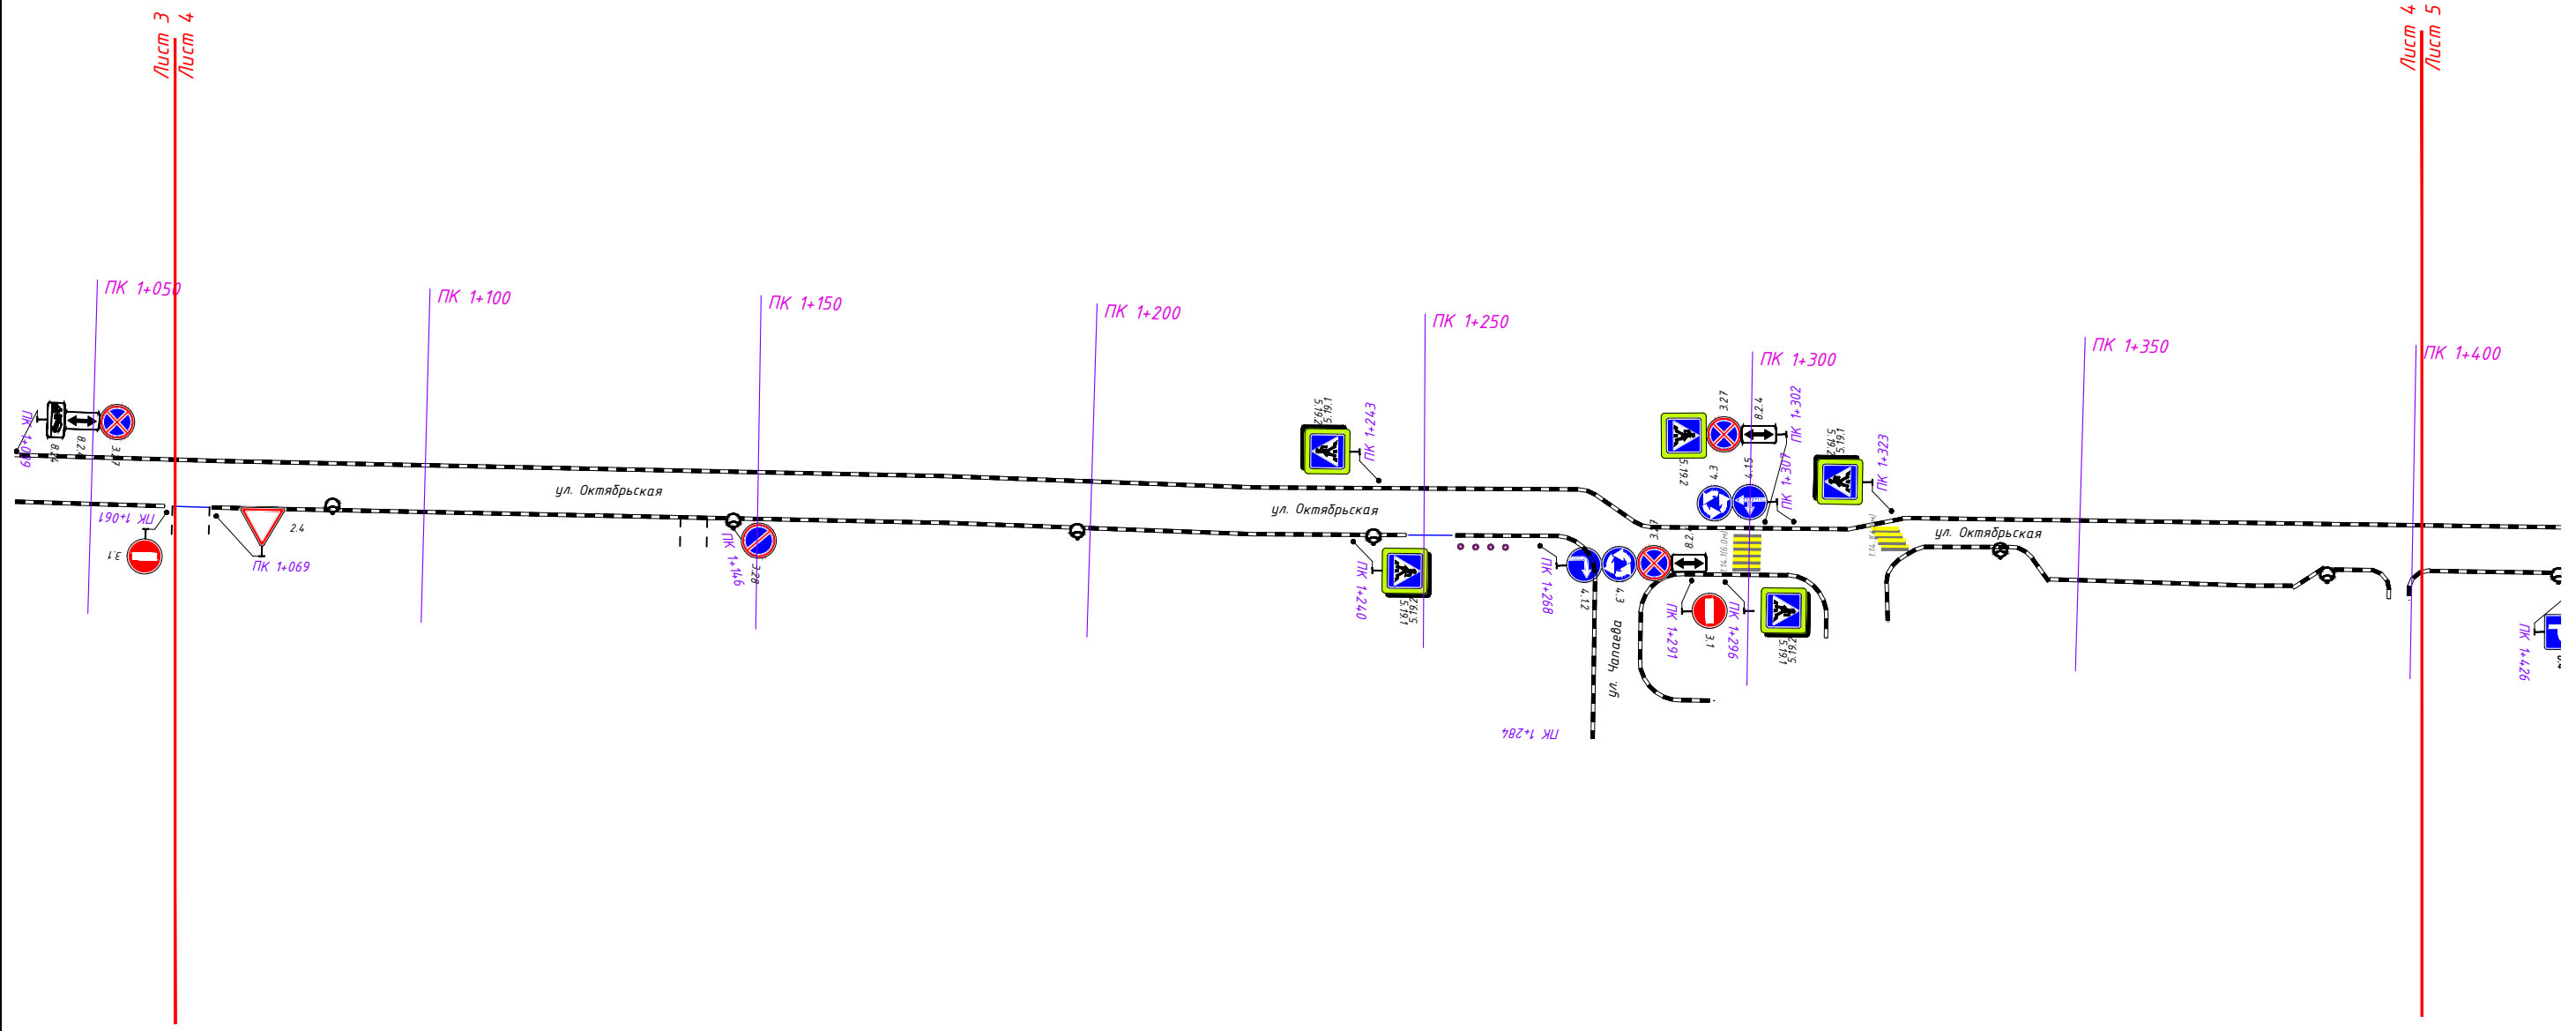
Лист 3
Лист 4

Лист 4
Лист 5

ПК 1+050
ПК 1+100
ПК 1+150
ПК 1+200
ПК 1+250
ПК 1+300
ПК 1+350
ПК 1+400

ПК 1+049
8.24
3.27

ул. Октябрьская

ПК 1+061
3.1
2.4
ПК 1+069

ПК 1+146
3.28

5.19.2
5.19.1
ПК 1+243

ул. Октябрьская

ПК 1+240
5.19.2
5.19.1

ПК 1+268
4.1.2
4.3

ул. Чапаева

ПК 1+284

3.27
8.2.4
ПК 1+302
5.19.2
4.3
4.1.5
ПК 1+307

8.2
ПК 1+291
3.1
ПК 1+296
5.19.1
5.19.2

5.19.2
5.19.1
ПК 1+323

ул. Октябрьская

ПК 1+426